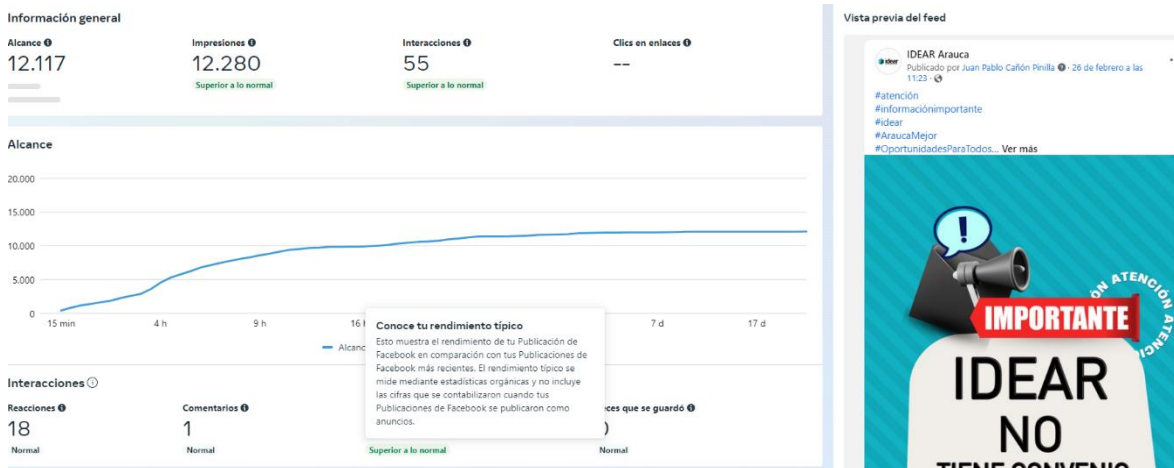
Información general

Alcance
12.117

Impresiones
12.280
Superior a lo normal

Interacciones
55
Superior a lo normal

Clics en enlaces
--

Alcance

20.000
15.000
10.000
5.000
0

15 min
4 h
9 h
16 h
7 d
17 d

Alcance

Conoce tu rendimiento típico
Esto muestra el rendimiento de tu Publicación de Facebook en comparación con tus Publicaciones de Facebook más recientes. El rendimiento típico se mide mediante estadísticas orgánicas y no incluye las cifras que se contabilizaron cuando tus Publicaciones de Facebook se publicaron como anuncios.

Interacciones

Reacciones
18
Normal

Comentarios
1
Normal

Superior a lo normal

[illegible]ces que se guardó
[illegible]
Normal

Vista previa del feed

IDEAR Arauca
Publicado por Juan Pablo Cañón Pinilla · 26 de febrero a las 11:23 ·

#atención
#informaciónimportante
#idear
#AraucaMejor
#OportunidadesParaTodos... Ver más

IDEAR

ATENCIÓN ATENCIÓN ATENC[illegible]

IMPORTANTE

IDEAR
NO
TIENE CONVENIO